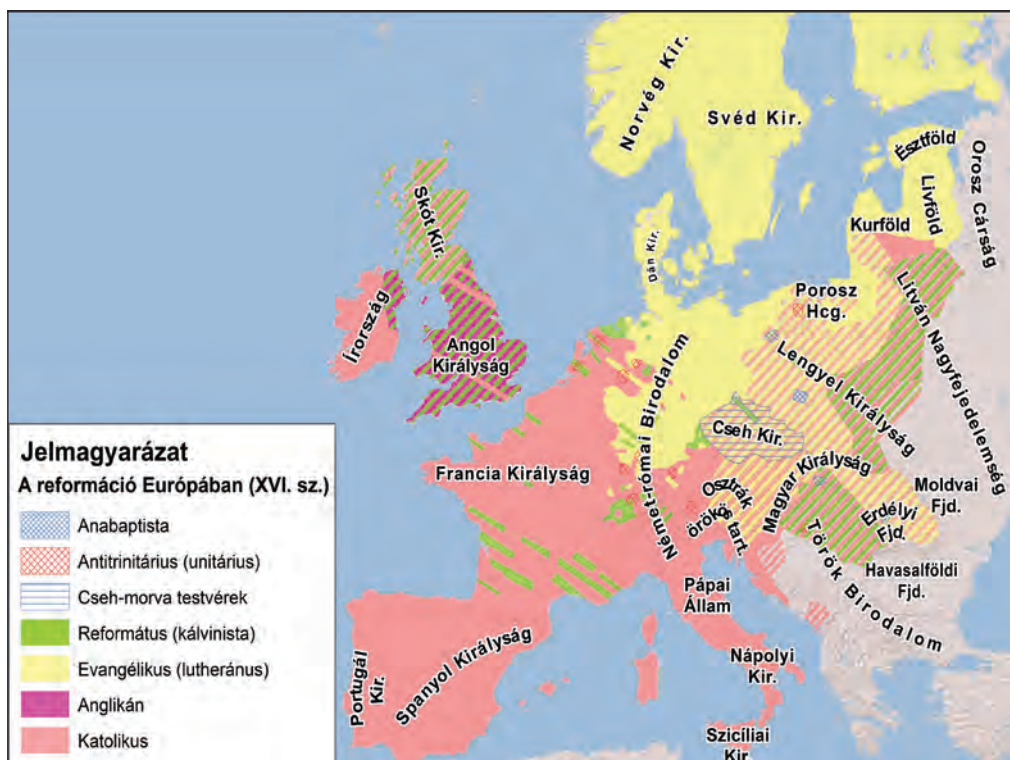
Norvég Kir.

Svéd Kir.

Észtföld

Orosz Cárság

Livföld

Kurföld

Skót Kir.

Dán Kir.

Porosz Hcg.

Litván Nagyfejedelemség

Írország

Angol Királyság

Német-római Birodalom

Lengyel Királyság

Cseh Kir.

Francia Királyság

Osztrák örökös tart.

Magyar Királyság

Moldvai Fjd.

Erdélyi Fjd.

Török Birodalom

Havasalföldi Fjd.

Pápai Állam

Nápolyi Kir.

Szicíliai Kir.

Portugál Kir.

Spanyol Királyság

Jelmagyarázat
A reformáció Európában (XVI. sz.)
Anabaptista
Antitrinitárius (unitárius)
Cseh-morva testvérek
Református (kálvinista)
Evangélikus (lutheránus)
Anglikán
Katolikus